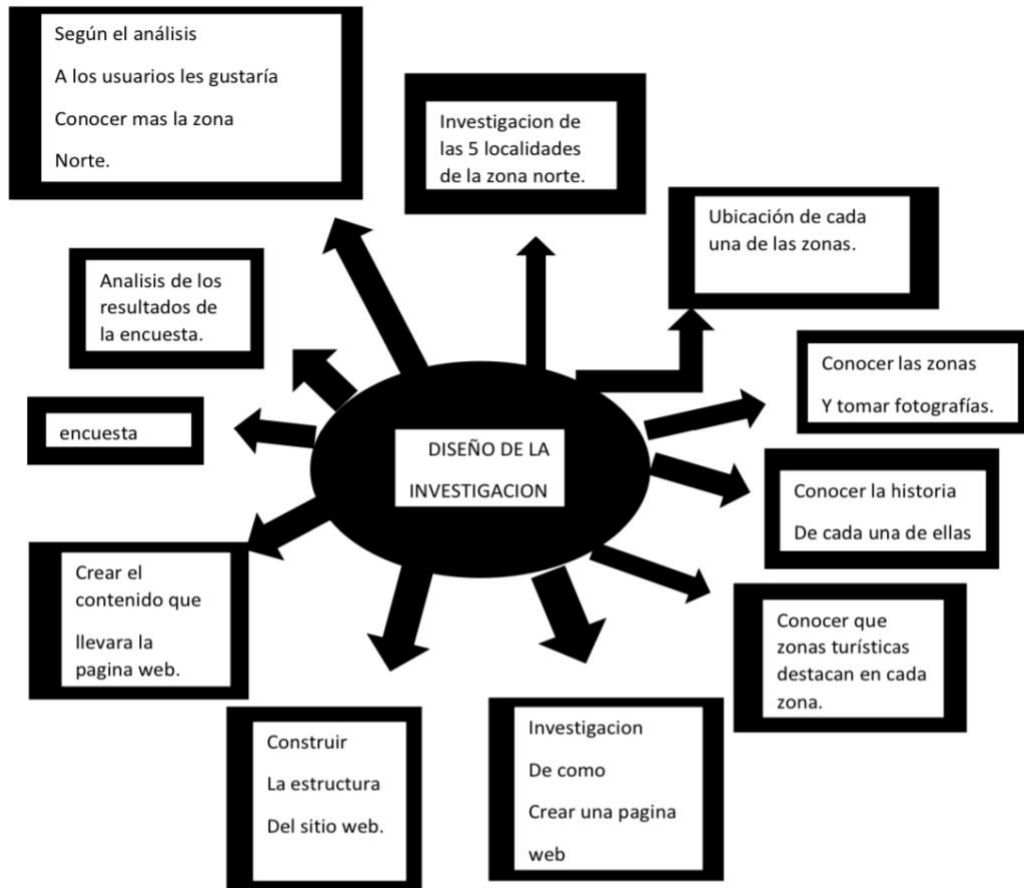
Según el análisis

A los usuarios les gustaría

Conocer mas la zona

Norte.

Investigacion de las 5 localidades de la zona norte.

Ubicación de cada una de las zonas.

Analisis de los resultados de la encuesta.

Conocer las zonas

Y tomar fotografías.

encuesta

DISEÑO DE LA

INVESTIGACION

Conocer la historia

De cada una de ellas

Crear el contenido que

llevara la pagina web.

Conocer que zonas turísticas destacan en cada zona.

Construir

La estructura

Del sitio web.

Investigacion

De como

Crear una pagina

web